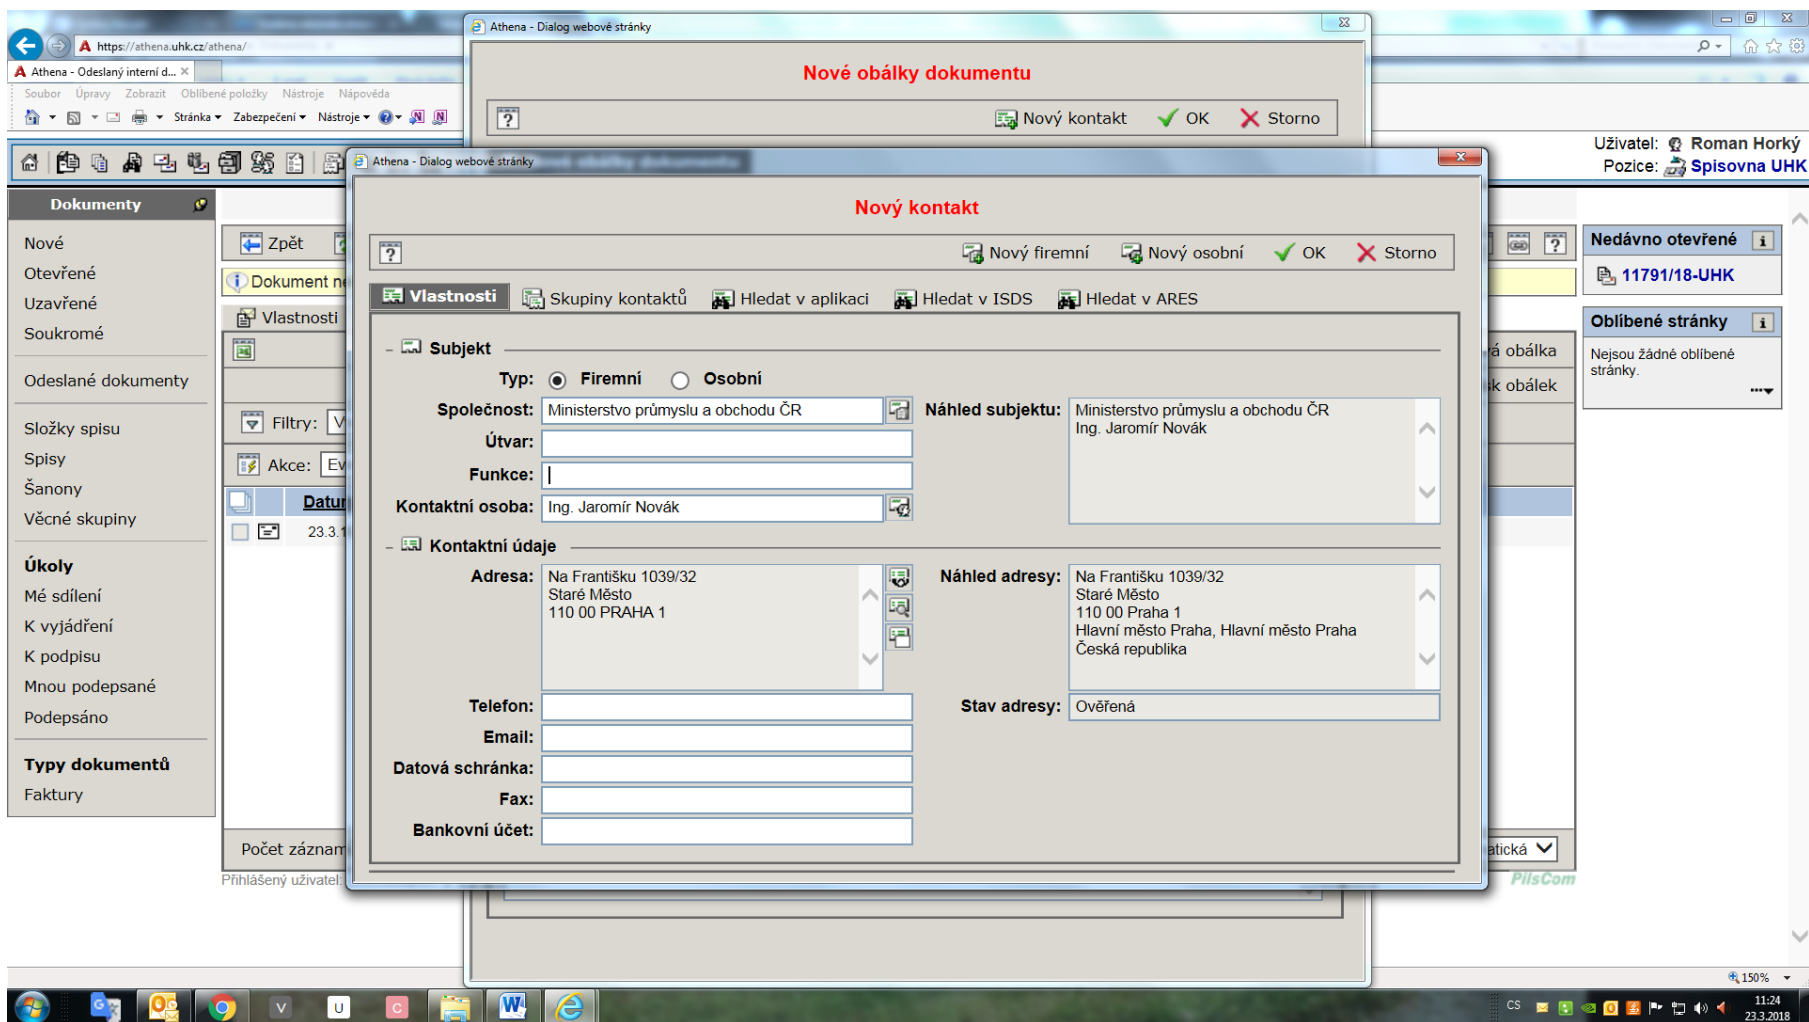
https://athena.uhk.cz/athena/

Athena - Odeslaný interní d...

Soubor Úpravy Zobrazit Oblíbené položky Nástroje Nápověda

Stránka Zabezpečení Nástroje

Athena - Dialog webové stránky

Nové obálky dokumentu

Nový kontakt OK Storno

Uživatel: Roman Horký
Pozice: Spisovna UHK

Dokumenty

Nové
Otevřené
Uzavřené
Soukromé

Odeslané dokumenty

Složky spisu
Spisy
Šanony
Věcné skupiny

Úkoly
Mé sdílení
K vyjádření
K podpisu
Mnou podepsané
Podepsáno

Typy dokumentů
Faktury

Zpět

Dokument n

Vlastnosti

Filtry:

Akce:

Datum

23.3.1

Počet záznam

Přihlášený uživatel:

Athena - Dialog webové stránky

Nový kontakt

Nový firemní Nový osobní OK Storno

Vlastnosti Skupiny kontaktů Hledat v aplikaci Hledat v ISDS Hledat v ARES

Subjekt

Typ: Firemní Osobní

Společnost: Ministerstvo průmyslu a obchodu ČR

Útvar:

Funkce:

Kontaktní osoba: Ing. Jaromír Novák

Náhled subjektu: Ministerstvo průmyslu a obchodu ČR
Ing. Jaromír Novák

Kontaktní údaje

Adresa: Na Františku 1039/32
Staré Město
110 00 PRAHA 1

Náhled adresy: Na Františku 1039/32
Staré Město
110 00 Praha 1
Hlavní město Praha, Hlavní město Praha
Česká republika

Telefon:

Stav adresy: Ověřená

Email:

Datová schránka:

Fax:

Bankovní účet:

Nedávno otevřené

11791/18-UHK

Oblíbené stránky

Nejsou žádné oblíbené stránky.

á obálka

k obálek

atická

PilsCom

150%

CS

11:24
23.3.2018